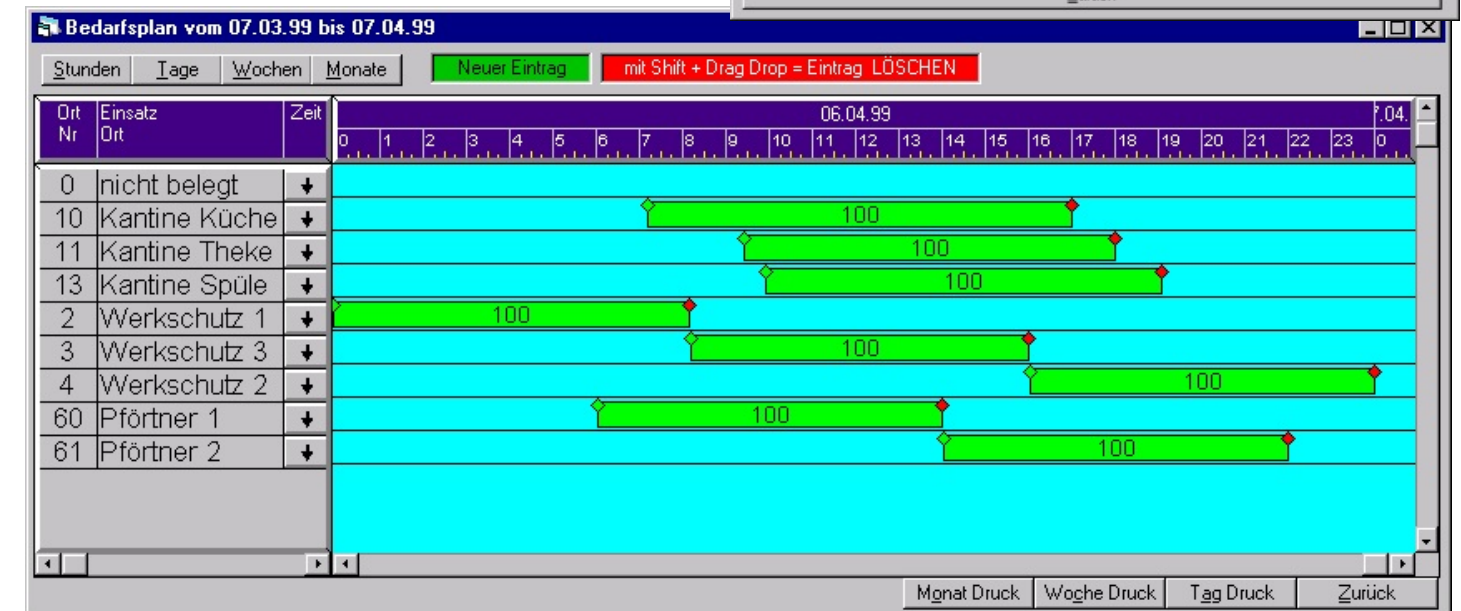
Bedarfsplan vom 07.03.99 bis 07.04.99

Stunden | Tage | Wochen | Monate | Neuer Eintrag | mit Shift + Drag Drop = Eintrag LÖSCHEN

| Ort Nr | Einsatz Ort | Zeit |
|---|---|---|
| 0 | nicht belegt | ↓ |
| 10 | Kantine Küche | ↓ |
| 11 | Kantine Theke | ↓ |
| 13 | Kantine Spüle | ↓ |
| 2 | Werkschutz 1 | ↓ |
| 3 | Werkschutz 3 | ↓ |
| 4 | Werkschutz 2 | ↓ |
| 60 | Pförtner 1 | ↓ |
| 61 | Pförtner 2 | ↓ |

06.04.99 | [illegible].04.

0 1 2 3 4 5 6 7 8 9 10 11 12 13 14 15 16 17 18 19 20 21 22 23 0

100
100
100
100
100
100
100
100

Monat Druck | Woche Druck | Tag Druck | Zurück